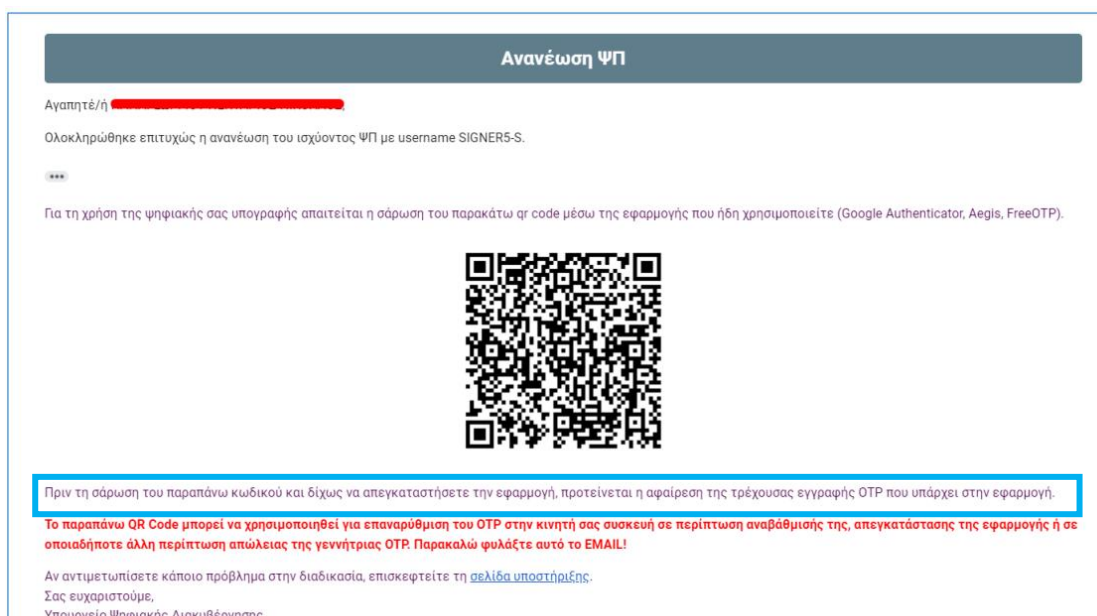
Ανανέωση ΨΠ

Αγαπητέ/ή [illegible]

Ολοκληρώθηκε επιτυχώς η ανανέωση του ισχύοντος ΨΠ με username SIGNER5-S.

•••

Για τη χρήση της ψηφιακής σας υπογραφής απαιτείται η σάρωση του παρακάτω qr code μέσω της εφαρμογής που ήδη χρησιμοποιείτε (Google Authenticator, Aegis, FreeOTP).

Πριν τη σάρωση του παραπάνω κωδικού και δίχως να απεγκαταστήσετε την εφαρμογή, προτείνεται η αφαίρεση της τρέχουσας εγγραφής OTP που υπάρχει στην εφαρμογή.

Το παραπάνω QR Code μπορεί να χρησιμοποιηθεί για επαναρύθμιση του OTP στην κινητή σας συσκευή σε περίπτωση αναβάθμισής της, απεγκατάστασης της εφαρμογής ή σε οποιαδήποτε άλλη περίπτωση απώλειας της γεννήτριας OTP. Παρακαλώ φυλάξτε αυτό το EMAIL!

Αν αντιμετωπίσετε κάποιο πρόβλημα στην διαδικασία, επισκεφτείτε τη σελίδα υποστήριξης.
Σας ευχαριστούμε,
Υπουργείο Ψηφιακής Διακυβέρνησης